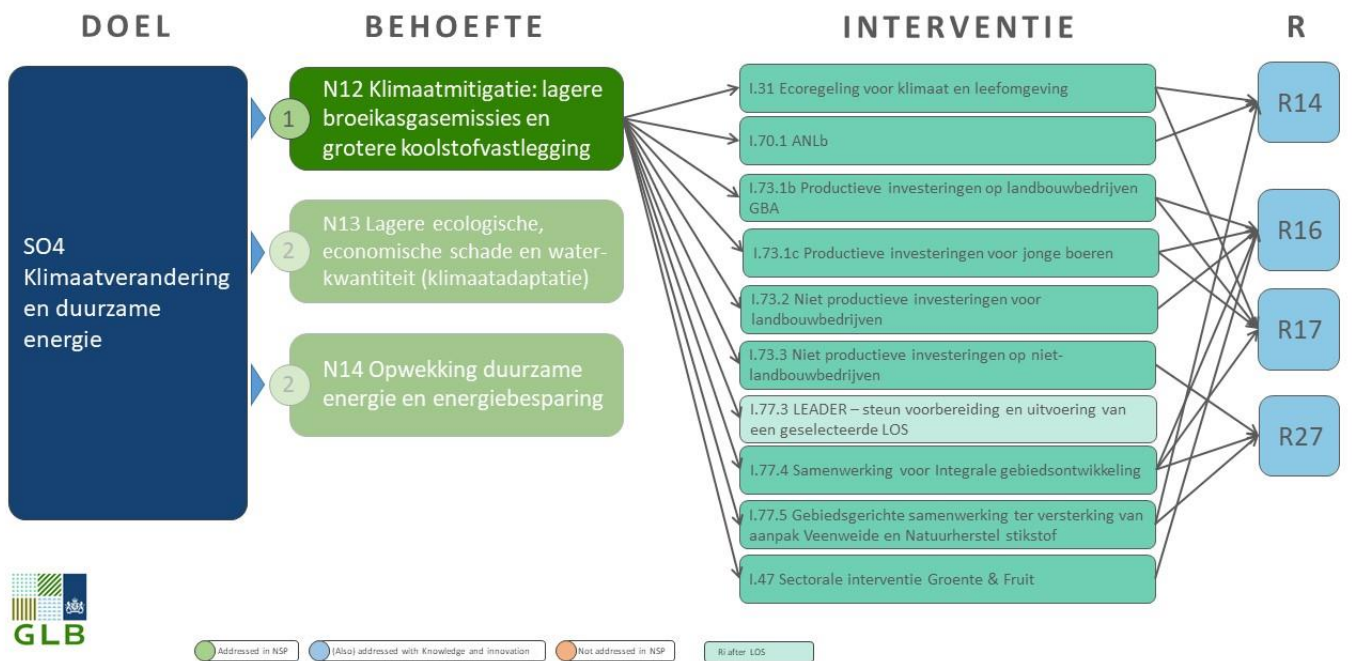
DOEL

BEHOEFTE

INTERVENTIE

R

SO4 Klimaatverandering en duurzame energie

1 N12 Klimaatmitigatie: lagere broeikasgasemissies en grotere koolstofvastlegging

2 N13 Lagere ecologische, economische schade en waterkwantiteit (klimaatadaptatie)

2 N14 Opwekking duurzame energie en energiebesparing

I.31 Ecoregeling voor klimaat en leefomgeving

I.70.1 ANLb

I.73.1b Productieve investeringen op landbouwbedrijven GBA

I.73.1c Productieve investeringen voor jonge boeren

I.73.2 Niet productieve investeringen voor landbouwbedrijven

I.73.3 Niet productieve investeringen op niet-landbouwbedrijven

I.77.3 LEADER – steun voorbereiding en uitvoering van een geselecteerde LOS

I.77.4 Samenwerking voor Integrale gebiedsontwikkeling

I.77.5 Gebiedsgerichte samenwerking ter versterking van aanpak Veenweide en Natuurherstel stikstof

I.47 Sectorale interventie Groente & Fruit

R14

R16

R17

R27

GLB

Addressed in NSP

(Also) addressed with Knowledge and innovation

Not addressed in NSP

Ri after LOS